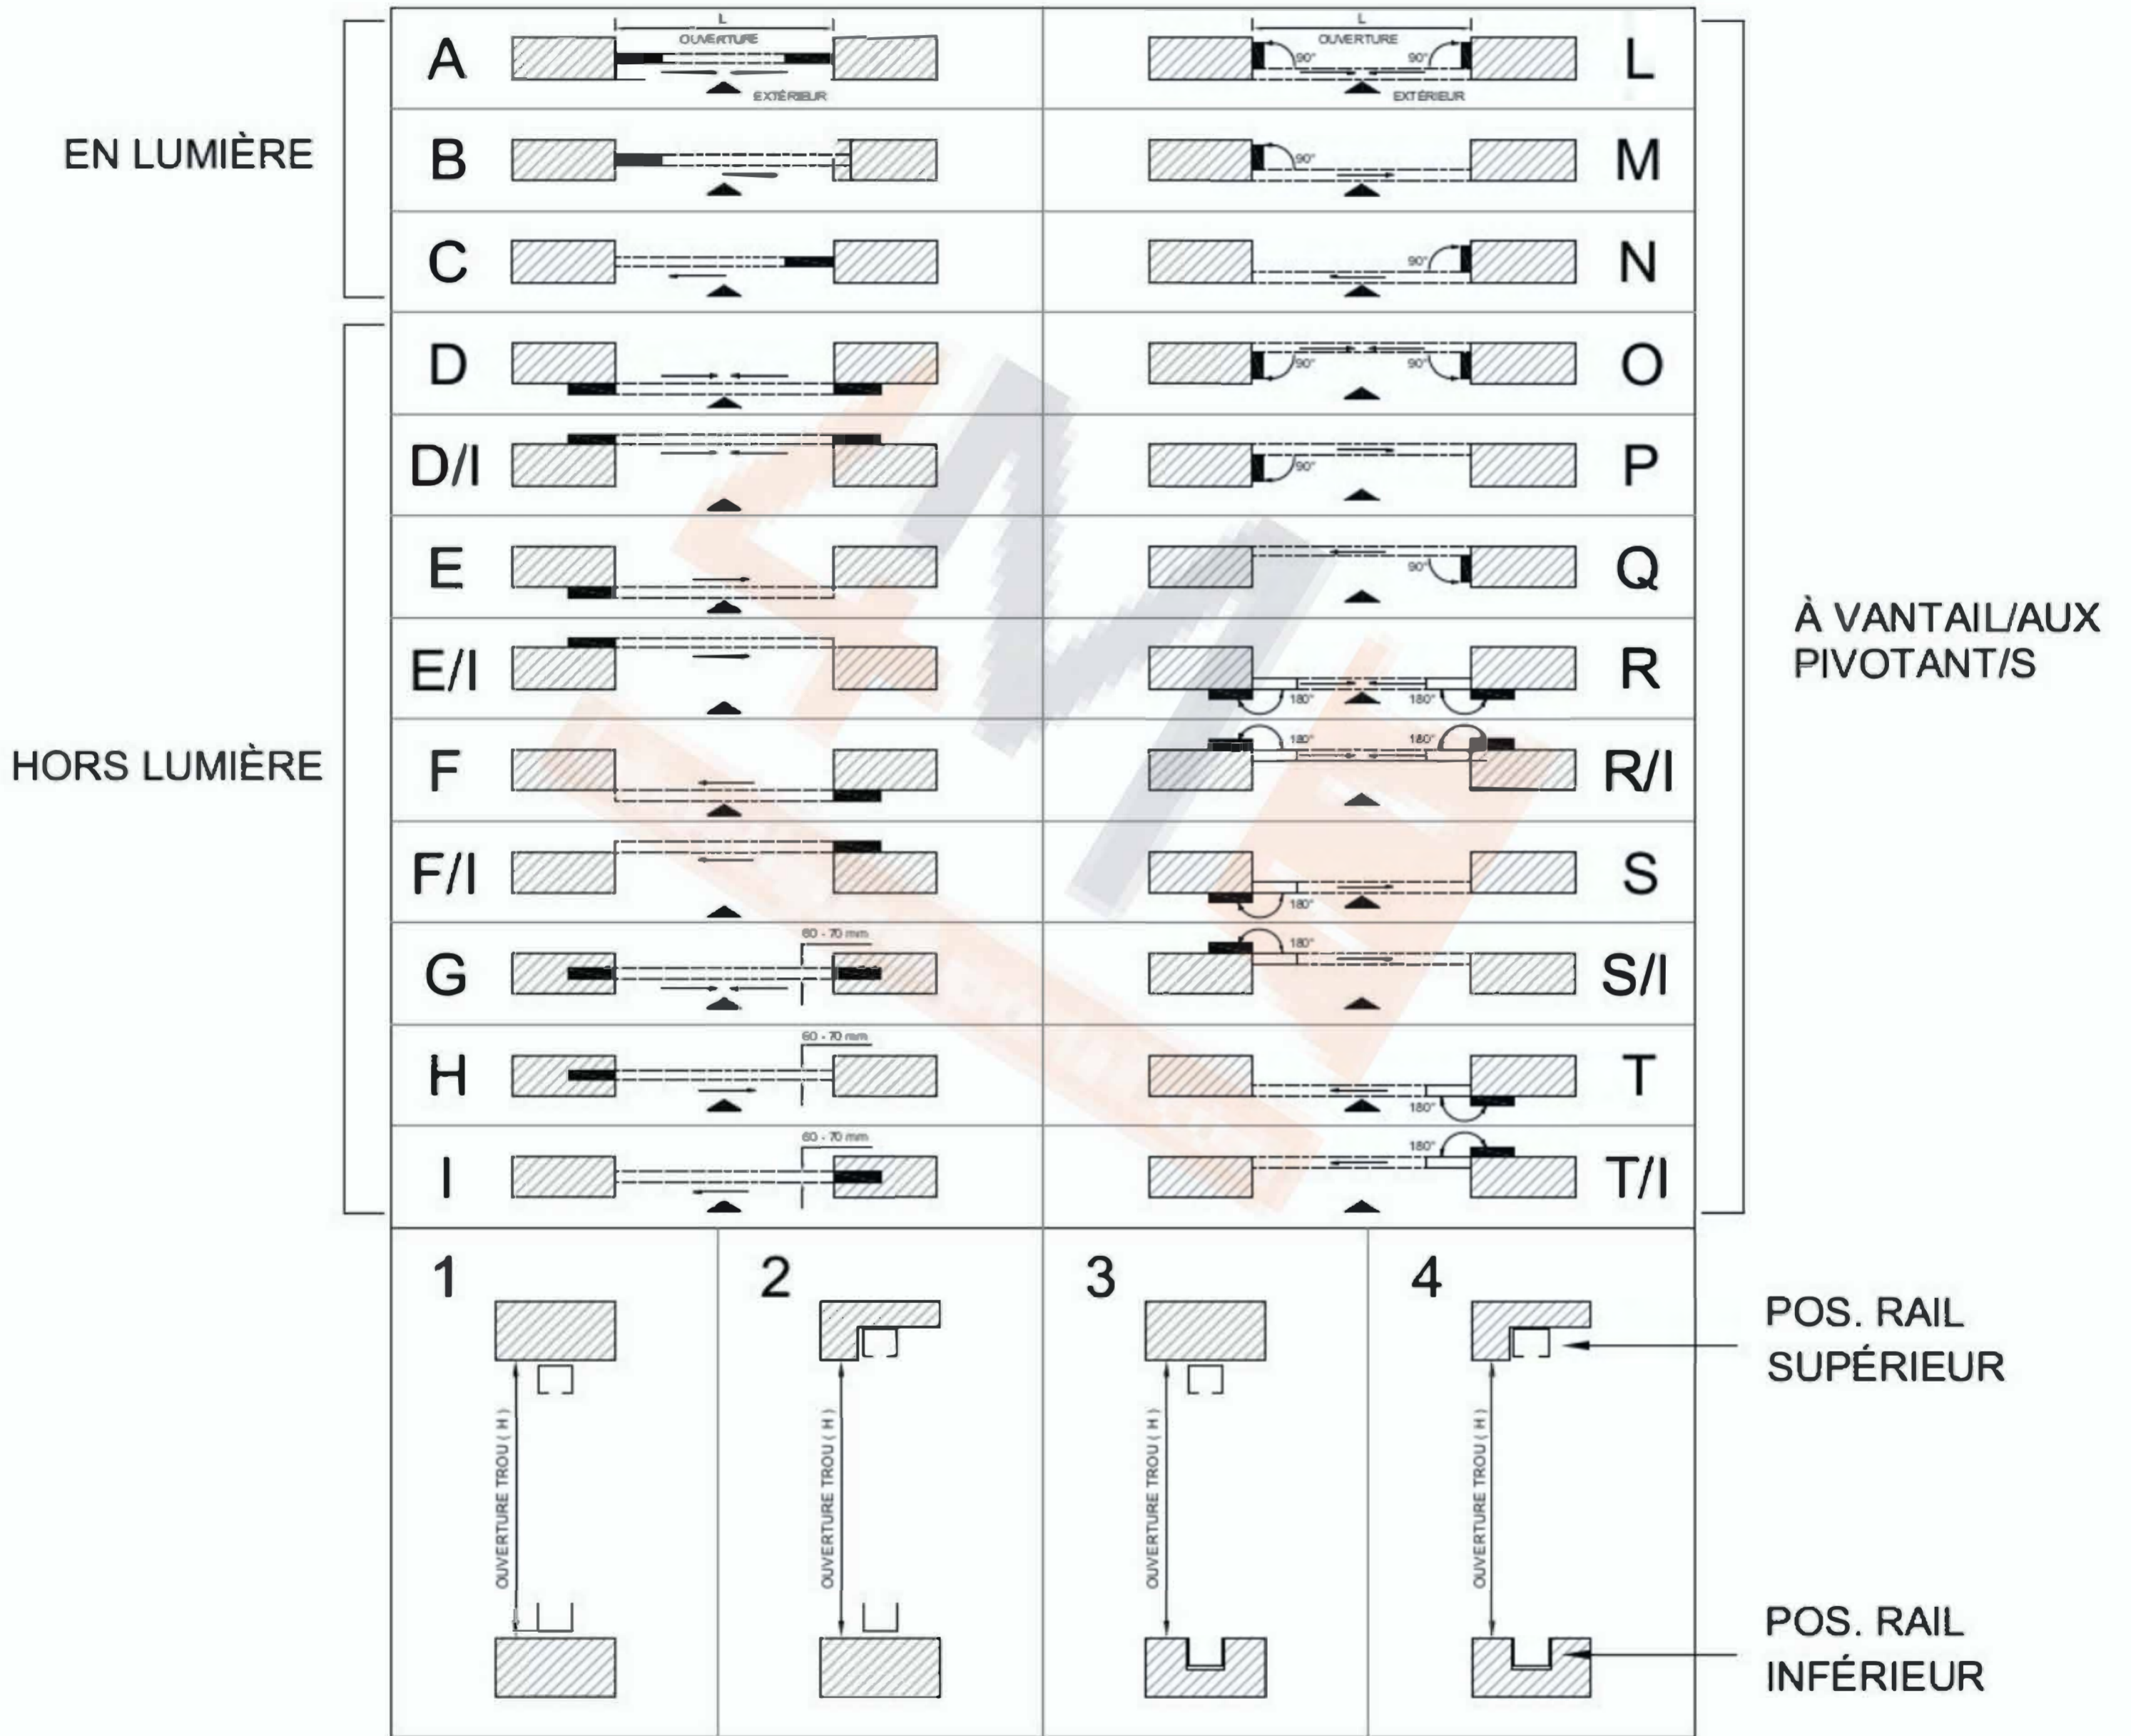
EN LUMIÈRE

A L OUVERTURE EXTÉRIEUR

L L OUVERTURE 90° 90° EXTÉRIEUR

B

M 90°

C

N 90°

HORS LUMIÈRE

D

O 90° 90°

D/I

P 90°

E

Q 90°

E/I

R 180° 180°

F

R/I 180° 180°

F/I

S 180°

G 60 - 70 mm

S/I 180°

H 60 - 70 mm

T 180°

I 60 - 70 mm

T/I 180°

À VANTAIL/AUX PIVOTANT/S

1 OUVERTURE TROU ( H )

2 OUVERTURE TROU ( H )

3 OUVERTURE TROU ( H )

4 OUVERTURE TROU ( H )

POS. RAIL SUPÉRIEUR

POS. RAIL INFÉRIEUR